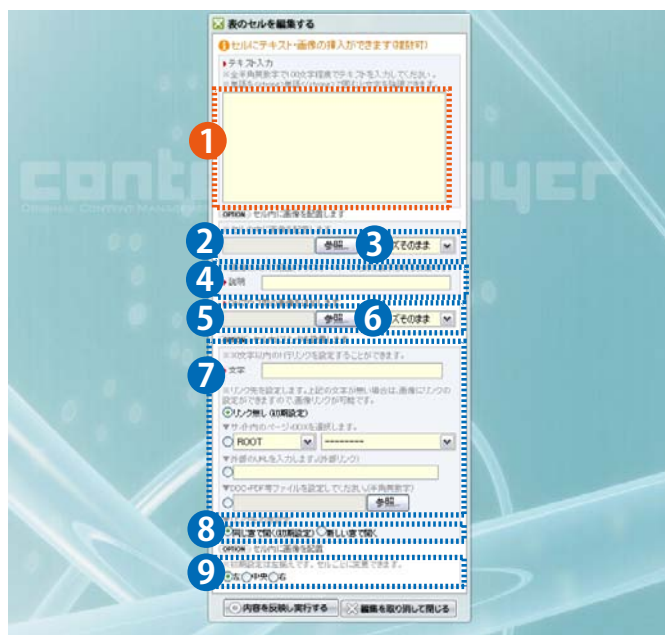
表のセルを編集する

セルにテキスト・画像の挿入ができます(複数可)

テキスト入力

※全半角英数字で100文字程度でテキストを入力してください。

1

OPTION セル内に画像を配置します

2

参照

3

ズそのまま

4

説明

5

参照

6

ズそのまま

※30文字以内の1行リンクを設定することができます。

7

文字

※リンク先を設定します。上記の文字が無い場合は、画像にリンクの設定ができますので画像リンクが可能です。

リンク無し(初期設定)

▼サイト内のページ(400)を選択します。

ROOT

---------

▼外部のURLを入力します(外部リンク)

▼DOC・PDF等ファイルを設定してください(半角英数字)

参照

8

同じ窓で開く(初期設定)　新しい窓で開く

OPTION セル内に画像を配置

9

左　中央　右

内容を反映し実行する　編集を取り消して閉じる